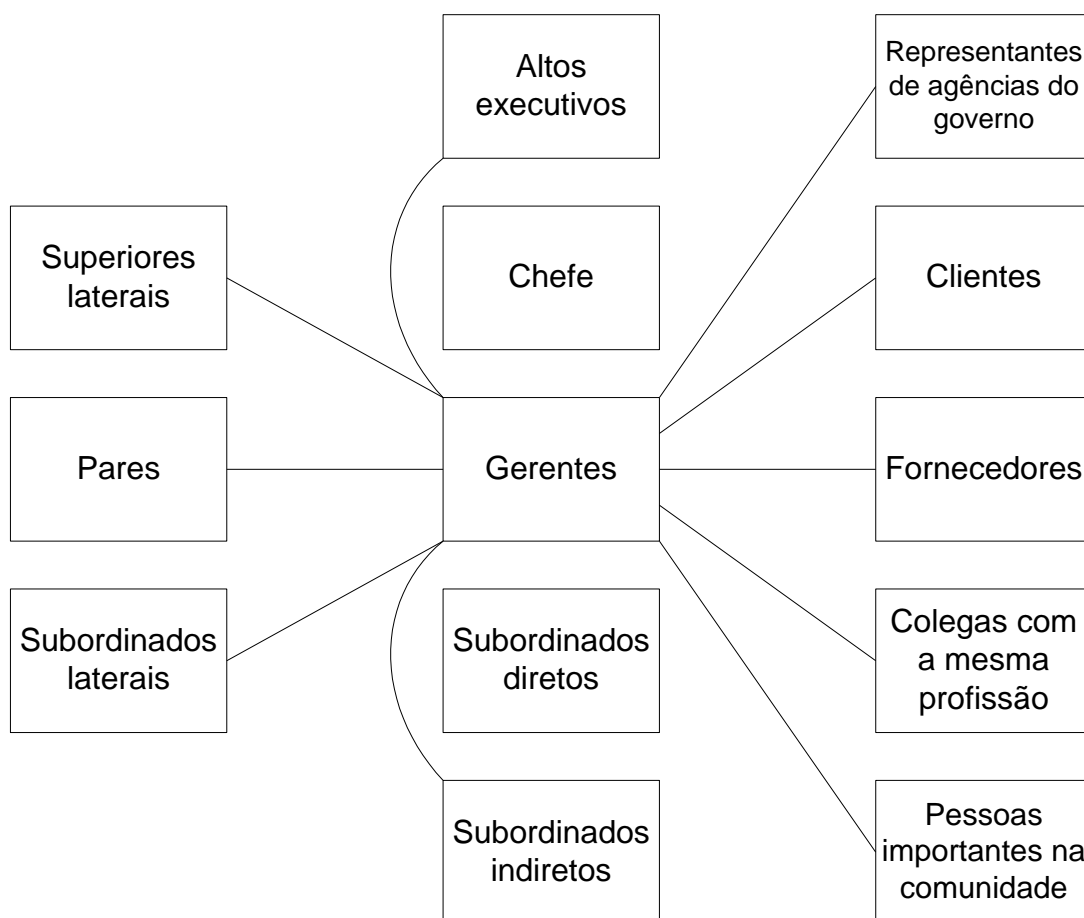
Altos executivos

Representantes de agências do governo

Superiores laterais

Chefe

Clientes

Pares

Gerentes

Fornecedores

Subordinados laterais

Subordinados diretos

Colegas com a mesma profissão

Subordinados indiretos

Pessoas importantes na comunidade